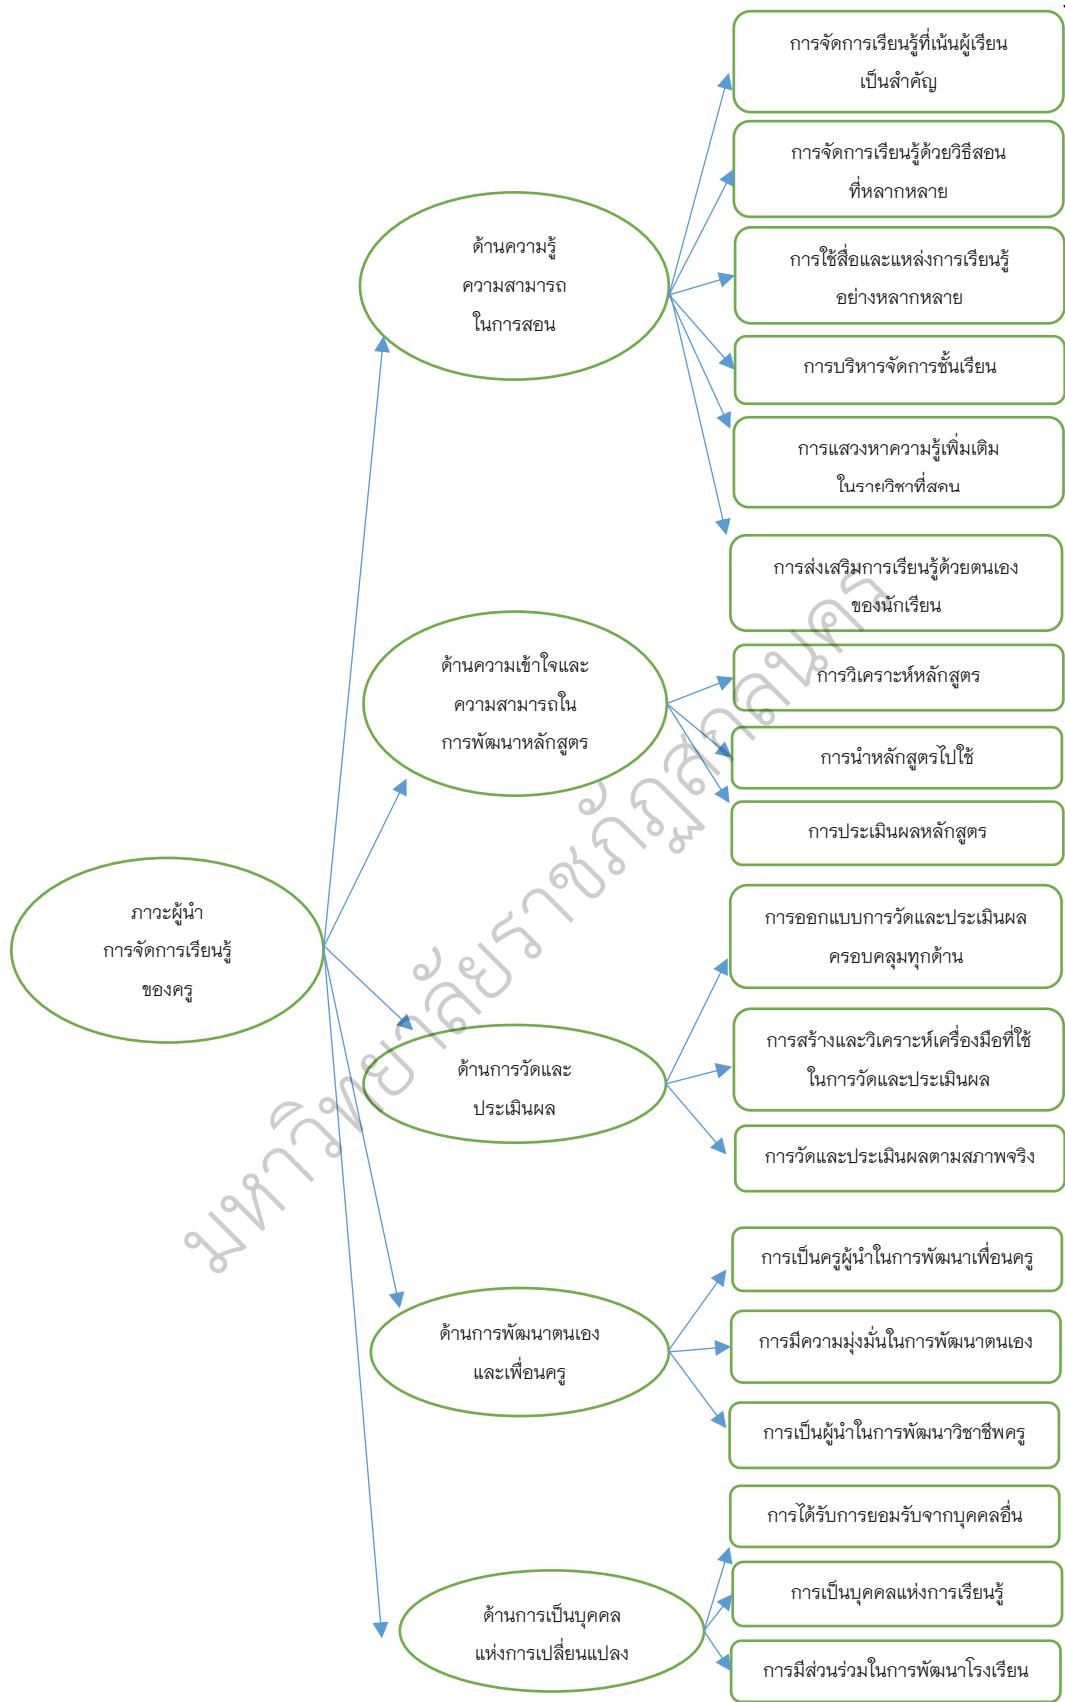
ภาวะผู้นำ
การจัดการเรียนรู้
ของครู

ด้านความรู้
ความสามารถ
ในการสอน

การจัดการเรียนรู้ที่เน้นผู้เรียนเป็นสำคัญ

การจัดการเรียนรู้ด้วยวิธีสอนที่หลากหลาย

การใช้สื่อและแหล่งการเรียนรู้อย่างหลากหลาย

การบริหารจัดการชั้นเรียน

การแสวงหาความรู้เพิ่มเติมในรายวิชาที่สอน

การส่งเสริมการเรียนรู้ด้วยตนเองของนักเรียน

ด้านความเข้าใจและ
ความสามารถใน
การพัฒนาหลักสูตร

การวิเคราะห์หลักสูตร

การนำหลักสูตรไปใช้

การประเมินผลหลักสูตร

ด้านการวัดและ
ประเมินผล

การออกแบบการวัดและประเมินผลครอบคลุมทุกด้าน

การสร้างและวิเคราะห์เครื่องมือที่ใช้ในการวัดและประเมินผล

การวัดและประเมินผลตามสภาพจริง

ด้านการพัฒนาตนเอง
และเพื่อนครู

การเป็นครูผู้นำในการพัฒนาเพื่อนครู

การมีความมุ่งมั่นในการพัฒนาตนเอง

การเป็นผู้นำในการพัฒนาวิชาชีพครู

ด้านการเป็นบุคคล
แห่งการเปลี่ยนแปลง

การได้รับการยอมรับจากบุคคลอื่น

การเป็นบุคคลแห่งการเรียนรู้

การมีส่วนร่วมในการพัฒนาโรงเรียน

มหาวิทยาลัยราชภัฏสกลนคร